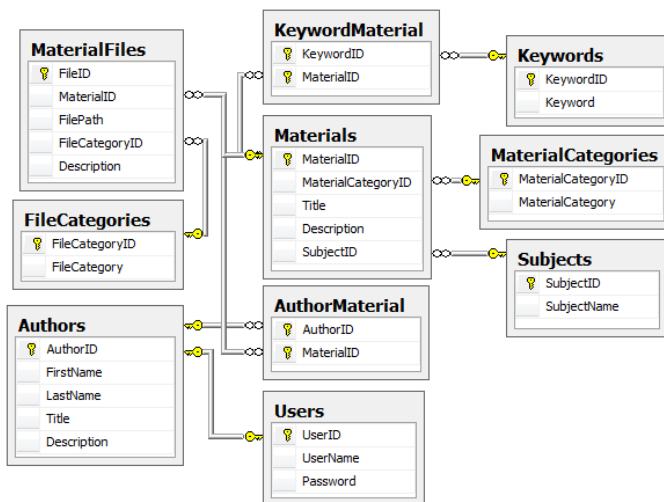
MaterialFiles
FileID
MaterialID
FilePath
FileCategoryID
Description

KeywordMaterial
KeywordID
MaterialID

Keywords
KeywordID
Keyword

Materials
MaterialID
MaterialCategoryID
Title
Description
SubjectID

MaterialCategories
MaterialCategoryID
MaterialCategory

FileCategories
FileCategoryID
FileCategory

Subjects
SubjectID
SubjectName

Authors
AuthorID
FirstName
LastName
Title
Description

AuthorMaterial
AuthorID
MaterialID

Users
UserID
UserName
Password